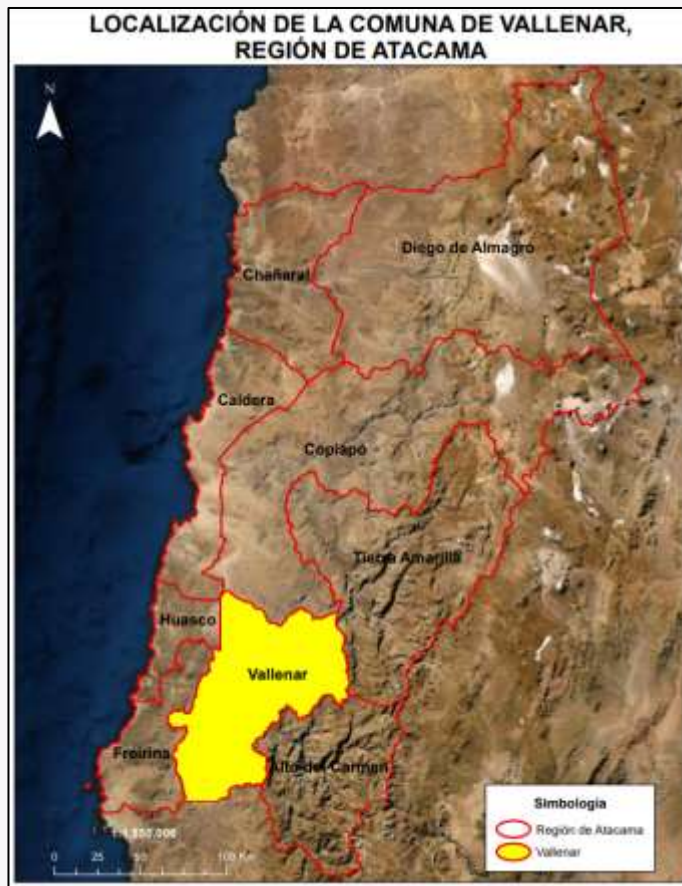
LOCALIZACIÓN DE LA COMUNA DE VALLENAR, REGIÓN DE ATACAMA

N

Diego de Almagro

Chañaral

Caldera

Copiapo

Tierra Amarilla

Huasco

Vallenar

Freirina

Alto del Carmen

1:1.350.000

0 25 50 100 Km

Simbología

Región de Atacama

Vallenar